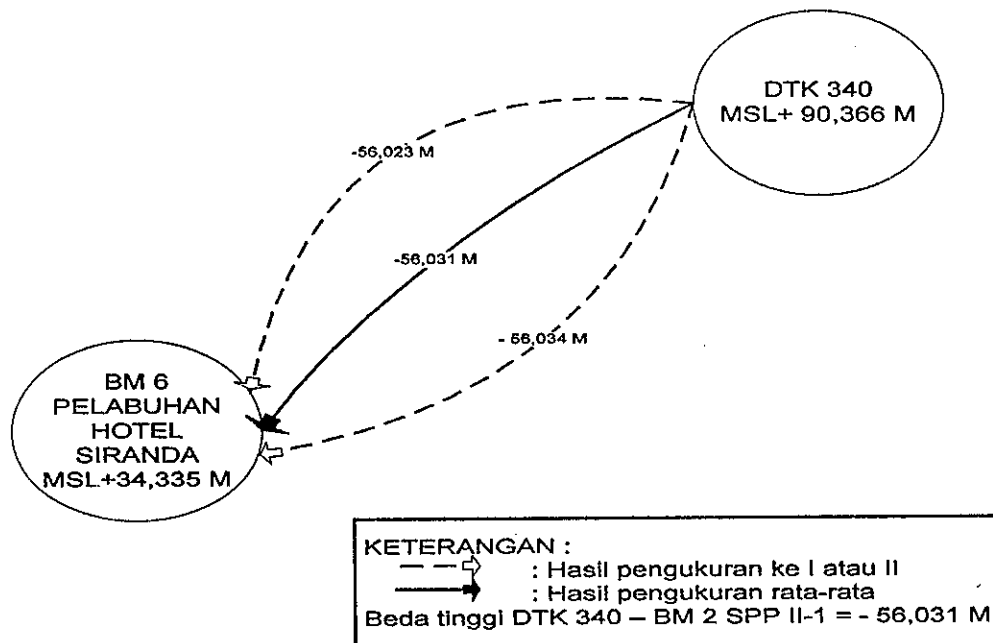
DTK 340
MSL+ 90,366 M

-56,023 M

-56,031 M

- 56,034 M

BM 6
PELABUHAN
HOTEL
SIRANDA
MSL+34,335 M

KETERANGAN :
: Hasil pengukuran ke I atau II
: Hasil pengukuran rata-rata
Beda tinggi DTK 340 – BM 2 SPP II-1 = - 56,031 M